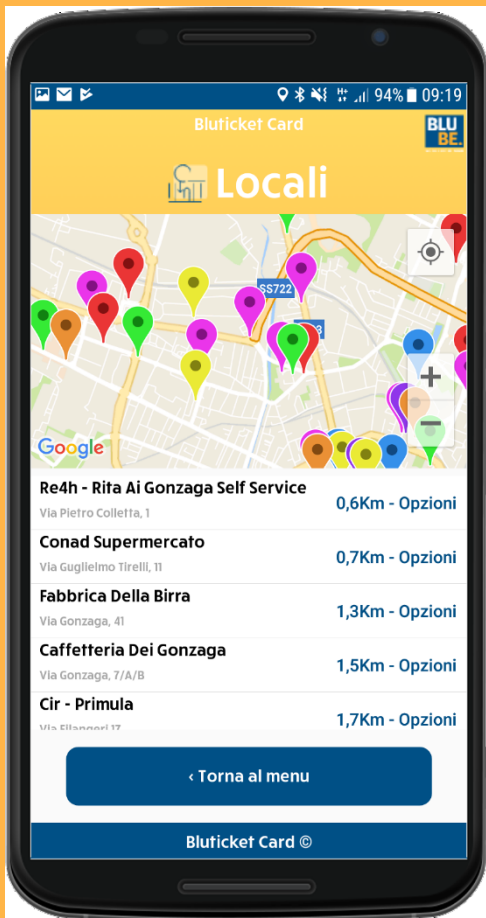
94% 09:19

Bluticket Card

BLU BE.

Locali

SS722

Google

Re4h - Rita Ai Gonzaga Self Service
Via Pietro Colletta, 1
0,6Km - Opzioni

Conad Supermercato
Via Guglielmo Tirelli, 11
0,7Km - Opzioni

Fabbrica Della Birra
Via Gonzaga, 41
1,3Km - Opzioni

Caffetteria Dei Gonzaga
Via Gonzaga, 7/A/B
1,5Km - Opzioni

Cir - Primula
Via Filangeri 17
1,7Km - Opzioni

‹ Torna al menu

Bluticket Card ©